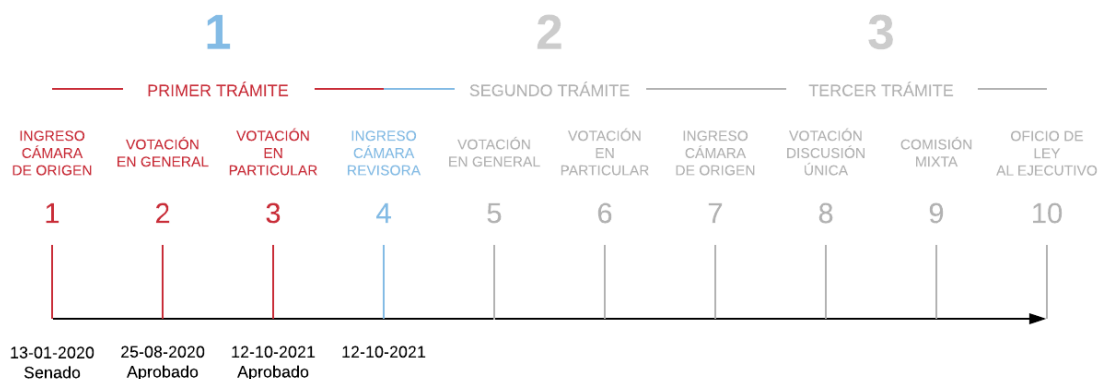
1

2

3

PRIMER TRÁMITE

SEGUNDO TRÁMITE

TERCER TRÁMITE

INGRESO CÁMARA DE ORIGEN

VOTACIÓN EN GENERAL

VOTACIÓN EN PARTICULAR

INGRESO CÁMARA REVISORA

VOTACIÓN EN GENERAL

VOTACIÓN EN PARTICULAR

INGRESO CÁMARA DE ORIGEN

VOTACIÓN DISCUSIÓN ÚNICA

COMISIÓN MIXTA

OFICIO DE LEY AL EJECUTIVO

1

2

3

4

5

6

7

8

9

10

13-01-2020 Senado

25-08-2020 Aprobado

12-10-2021 Aprobado

12-10-2021